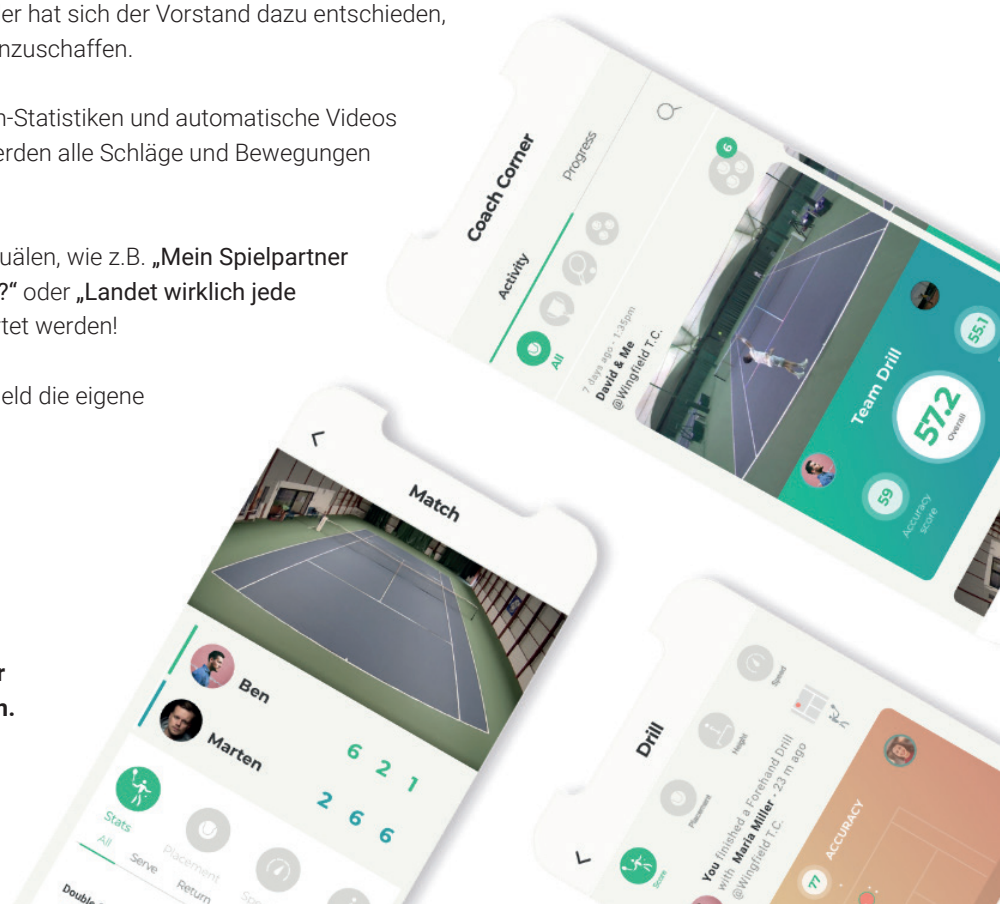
er hat sich der Vorstand dazu entschieden, nzuschaffen.

n-Statistiken und automatische Videos rden alle Schläge und Bewegungen

uälen, wie z.B. „Mein Spielpartner ?" oder „Landet wirklich jede tet werden!

eld die eigene

r
n.

Coach Corner
Activity
Progress
All
7 days ago · 1:35pm
David & Me
@Wingfield T.C.
6
Team Drill
57.2
Overall
55.1
59
Accuracy score

Match
Ben
Marten
6 2 1
2 6 6
Stats
All
Serve
Return
Placement
Double

Drill
Placement
Height
Speed
Score
You finished a Forehand Drill with Maria Miller · 23 m ago
@Wingfield T.C.
ACCURACY
77